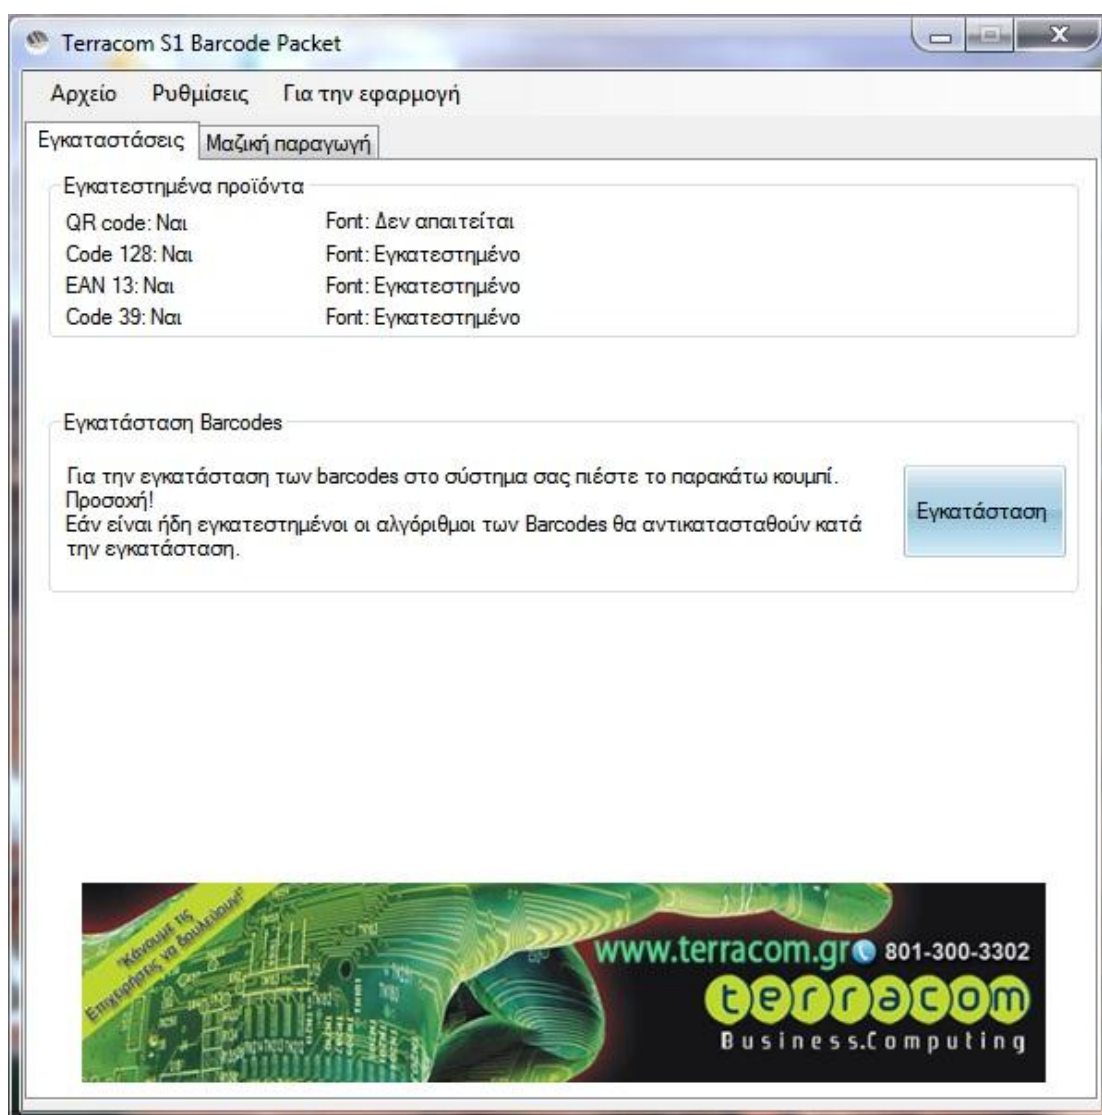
Terracom S1 Barcode Packet

Αρχείο Ρυθμίσεις Για την εφαρμογή

Εγκαταστάσεις Μαζική παραγωγή

Εγκατεστημένα προϊόντα

QR code: Ναι Font: Δεν απαιτείται
Code 128: Ναι Font: Εγκατεστημένο
EAN 13: Ναι Font: Εγκατεστημένο
Code 39: Ναι Font: Εγκατεστημένο

Εγκατάσταση Barcodes

Για την εγκατάσταση των barcodes στο σύστημα σας πιέστε το παρακάτω κουμπί.
Προσοχή!
Εάν είναι ήδη εγκατεστημένοι οι αλγόριθμοι των Barcodes θα αντικατασταθούν κατά την εγκατάσταση.

Εγκατάσταση

"Κάνουμε τις Επιχειρήσεις να δουλεύουν!"

www.terracom.gr 801-300-3302

terracom

Business.Computing